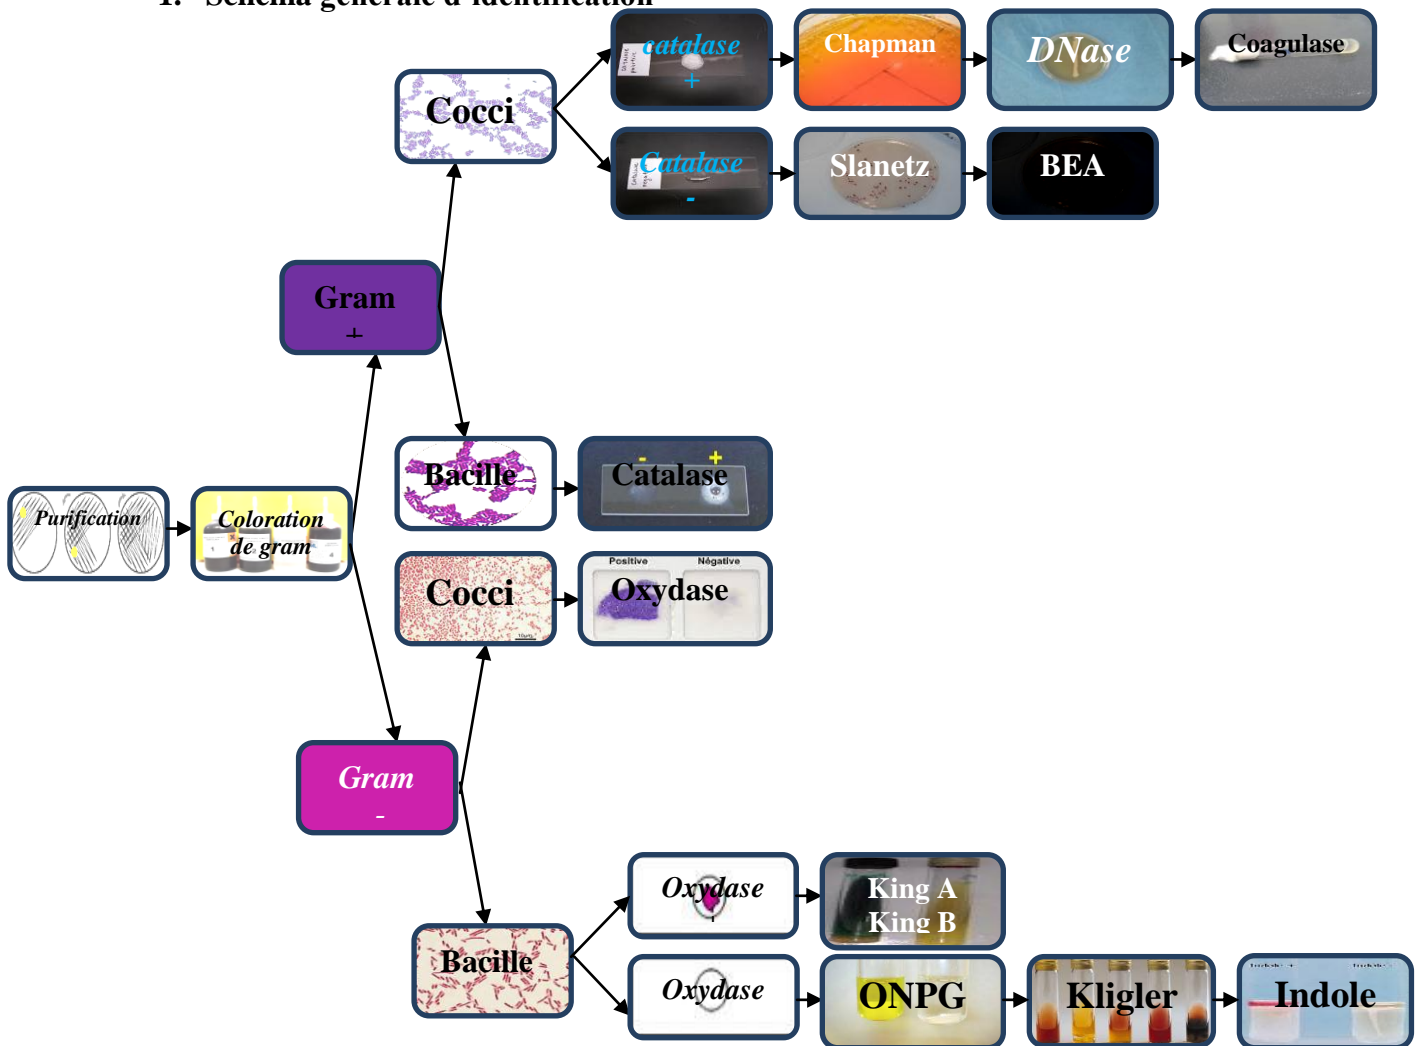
1. Schéma générale d'identification

Purification

Coloration de gram

Gram +

Cocci

catalase +

Chapman

DNase

Coagulase

Catalase -

Slanetz

BEA

Bacille

Catalase

Gram -

Cocci

Positive Négative

Oxydase

Bacille

Oxydase

King A King B

Oxydase

ONPG

Kligler

Indole